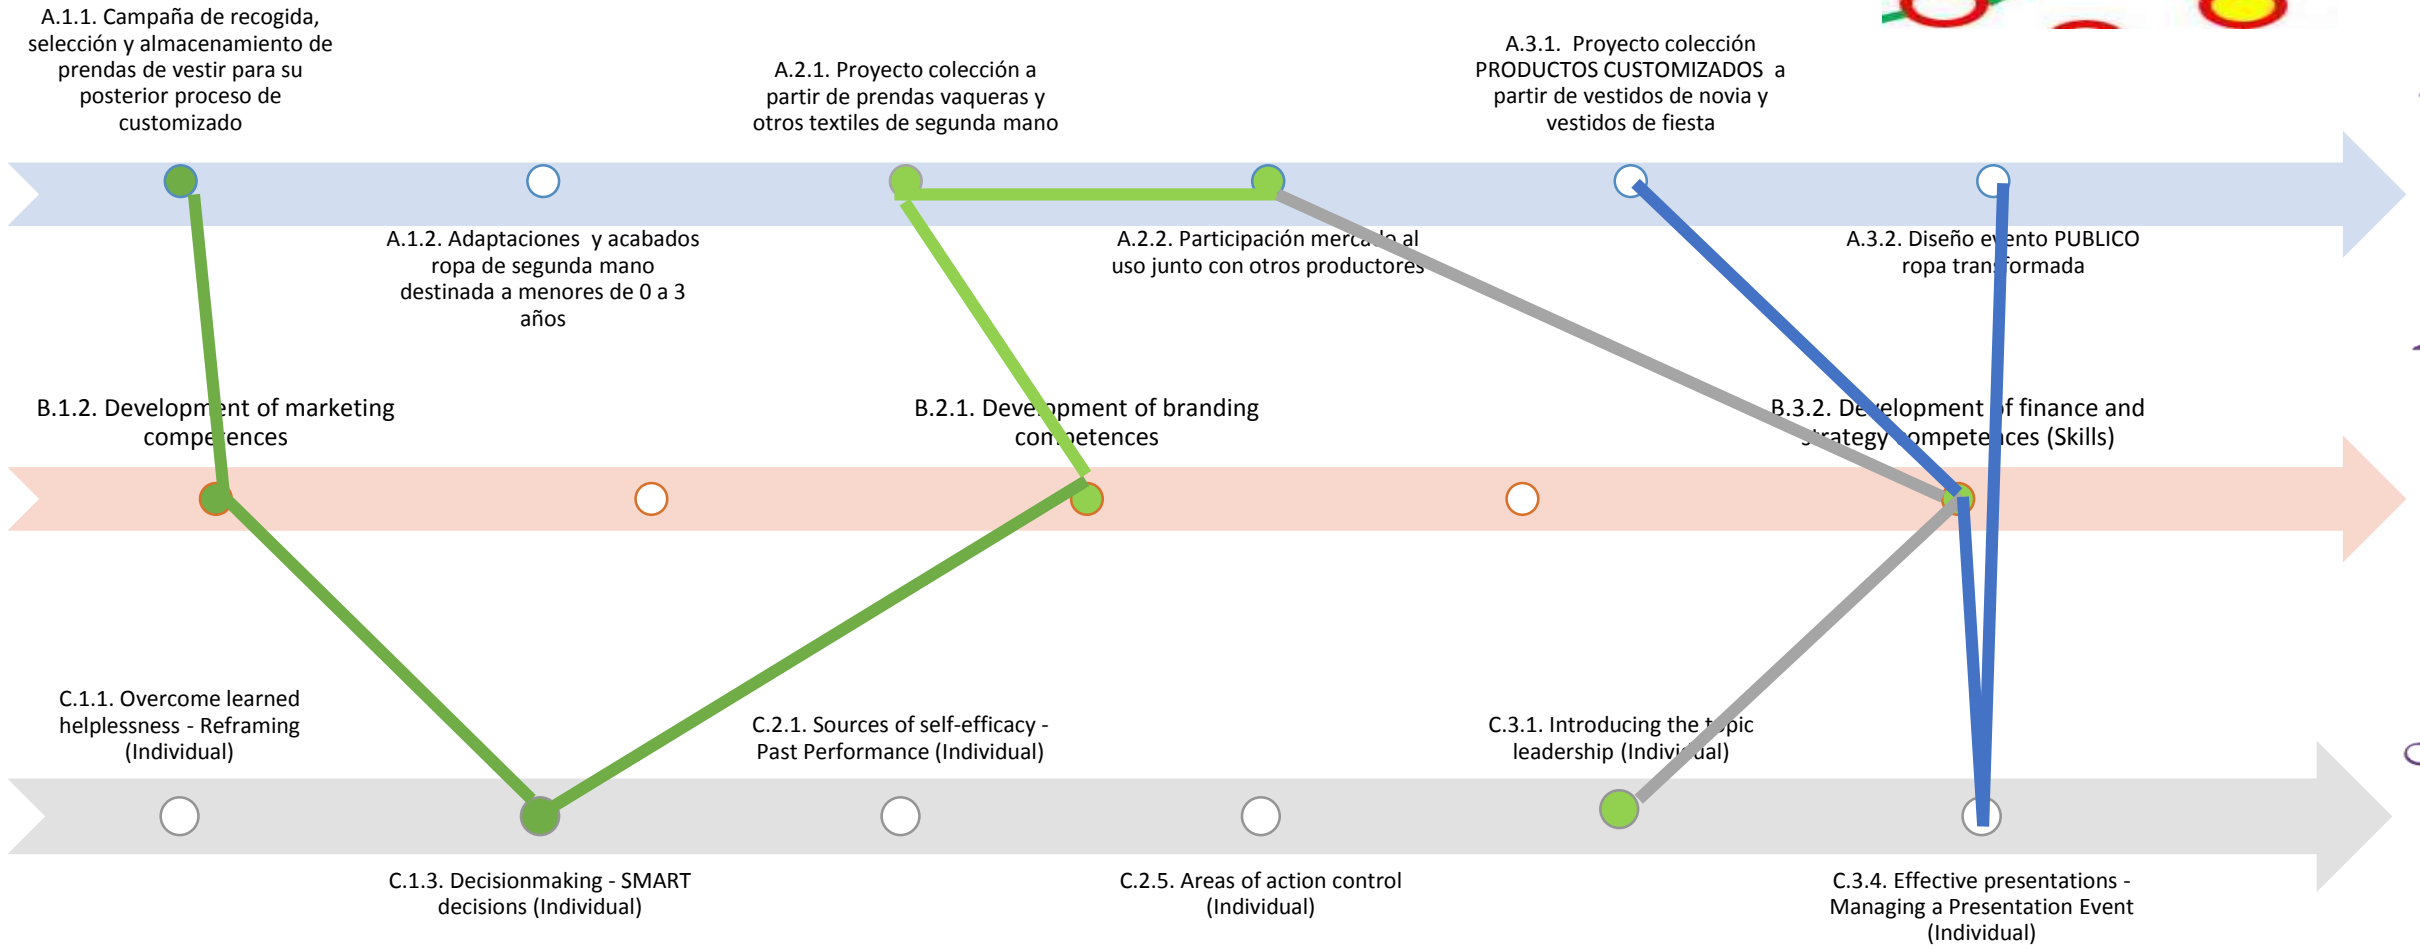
A.1.1. Campaña de recogida, selección y almacenamiento de prendas de vestir para su posterior proceso de customizado

A.2.1. Proyecto colección a partir de prendas vaqueras y otros textiles de segunda mano

A.3.1. Proyecto colección PRODUCTOS CUSTOMIZADOS a partir de vestidos de novia y vestidos de fiesta

A.1.2. Adaptaciones y acabados ropa de segunda mano destinada a menores de 0 a 3 años

A.2.2. Participación mercado al uso junto con otros productores

A.3.2. Diseño evento PUBLICO ropa transformada

B.1.2. Development of marketing competences

B.2.1. Development of branding competences

B.3.2. Development of finance and strategy competences (Skills)

C.1.1. Overcome learned helplessness - Reframing (Individual)

C.2.1. Sources of self-efficacy - Past Performance (Individual)

C.3.1. Introducing the topic leadership (Individual)

C.1.3. Decisionmaking - SMART decisions (Individual)

C.2.5. Areas of action control (Individual)

C.3.4. Effective presentations - Managing a Presentation Event (Individual)